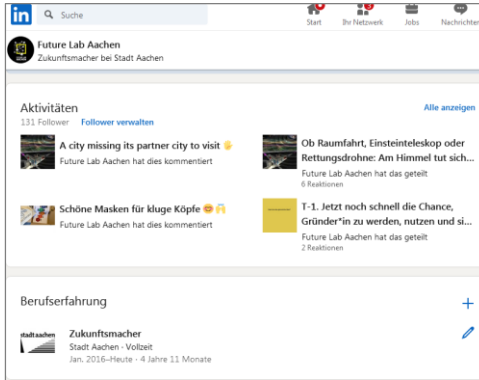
in Suche

Start Ihr Netzwerk Jobs Nachrichten

Future Lab Aachen
Zukunftsmacher bei Stadt Aachen

Aktivitäten
131 Follower Follower verwalten
Alle anzeigen

A city missing its partner city to visit
Future Lab Aachen hat dies kommentiert

Ob Raumfahrt, Einsteinteleskop oder Rettungsdrohne: Am Himmel tut sich…
Future Lab Aachen hat das geteilt
6 Reaktionen

Schöne Masken für kluge Köpfe
Future Lab Aachen hat dies kommentiert

T-1. Jetzt noch schnell die Chance, Gründer*in zu werden, nutzen und si…
Future Lab Aachen hat das geteilt
2 Reaktionen

Berufserfahrung
+

stadt aachen
Zukunftsmacher
Stadt Aachen · Vollzeit
Jan. 2016–Heute · 4 Jahre 11 Monate